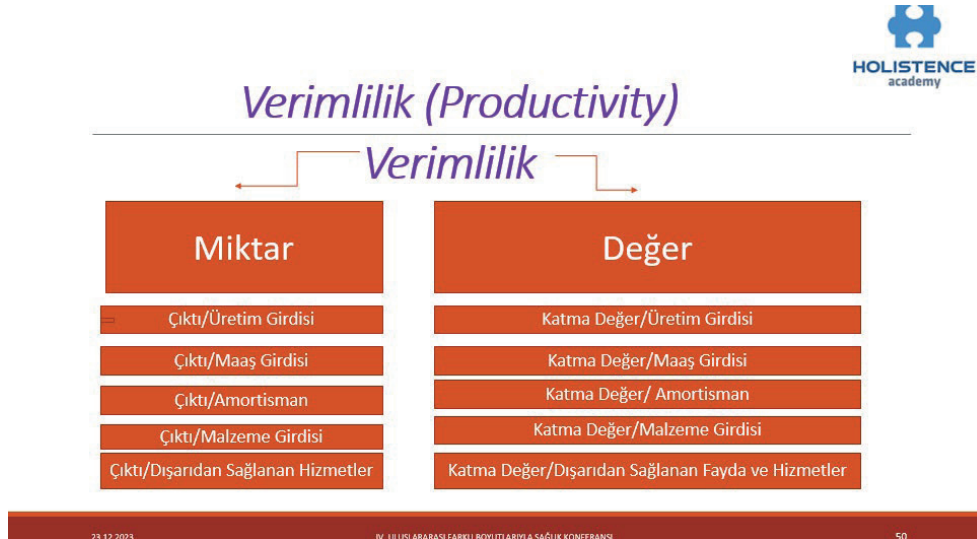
HOLISTENCE
academy

Verimlilik (Productivity)

Verimlilik

Miktar

Çıktı/Üretim Girdisi

Çıktı/Maaş Girdisi

Çıktı/Amortisman

Çıktı/Malzeme Girdisi

Çıktı/Dışarıdan Sağlanan Hizmetler

Değer

Katma Değer/Üretim Girdisi

Katma Değer/Maaş Girdisi

Katma Değer/ Amortisman

Katma Değer/Malzeme Girdisi

Katma Değer/Dışarıdan Sağlanan Fayda ve Hizmetler

23.12.2023

IV. ULUSLARARASI FARKLI BOYUTLARIYLA SAĞLIK KONFERANSI

50